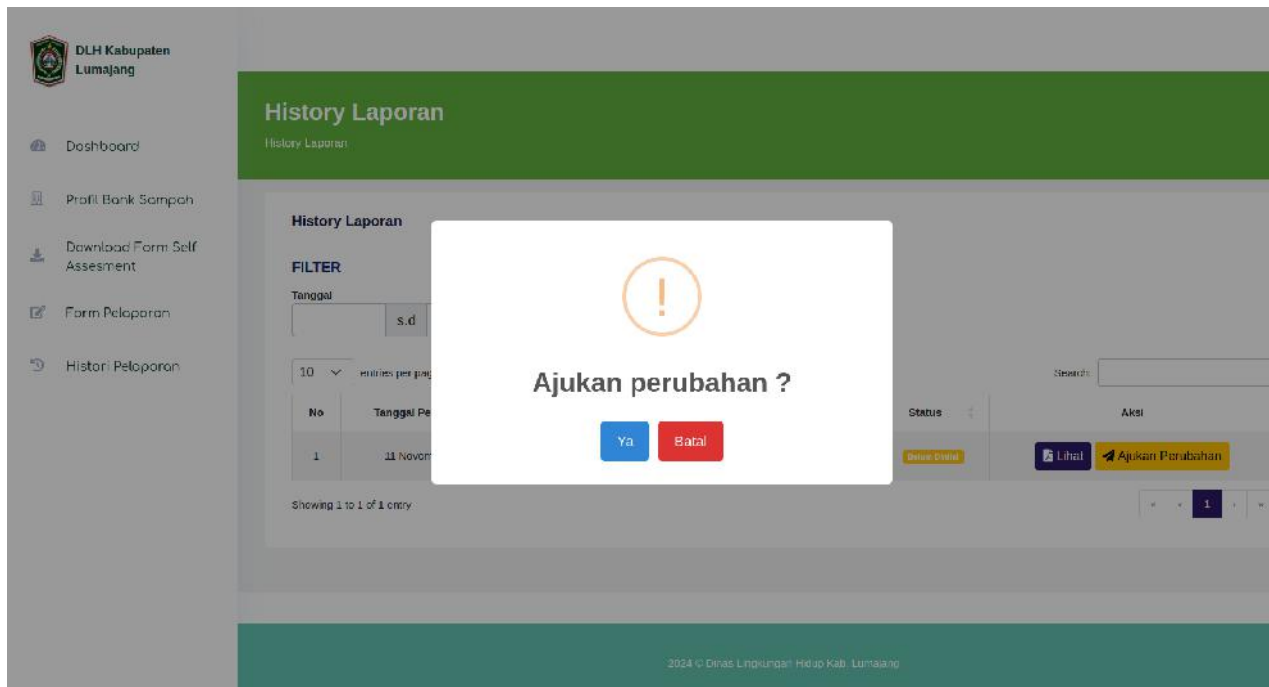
DLH Kabupaten Lumajang

Dashboard

Profil Bank Sampah

Download Form Self Assesment

Form Pelaporan

Histori Pelaporan

History Laporan

History Laporan

History Laporan

FILTER

Tanggal

s.d

10 entries per pag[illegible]

Search:

| No | Tanggal Pe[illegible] | Status | Aksi |
|---|---|---|---|
| 1 | 11 Novem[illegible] | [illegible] | Lihat  Ajukan Perubahan |

Showing 1 to 1 of 1 entry

« ‹ 1 › »

!

Ajukan perubahan ?

Ya Batal

2024 © Dinas Lingkungan Hidup Kab. Lumajang